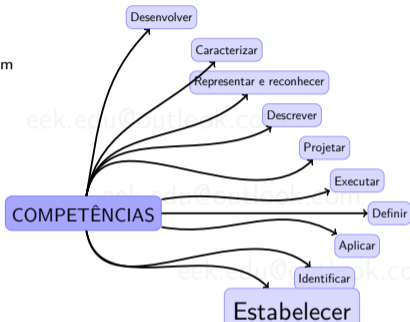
m

Desenvolver

Caracterizar

Representar e reconhecer

Descrever

Projetar

Executar

COMPETÊNCIAS

Definir

Aplicar

Identificar

Estabelecer

eek.edu@outlook.com

eek.edu@outlook.com

eek.edu@outlook.com